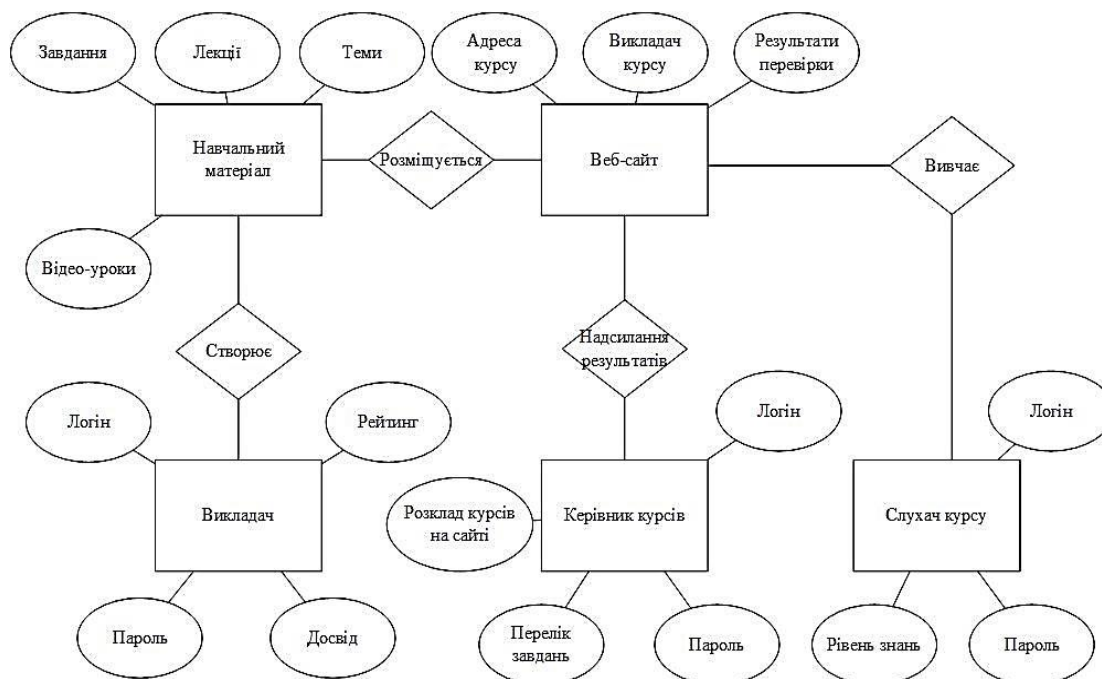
Завдання
Лекції
Теми
Адреса курсу
Викладач курсу
Результати перевірки
Навчальний матеріал
Розміщується
Веб-сайт
Вивчає
Відео-уроки
Створює
Надсилання результатів
Логін
Рейтинг
Логін
Логін
Викладач
Розклад курсів на сайті
Керівник курсів
Слухач курсу
Пароль
Досвід
Перелік завдань
Пароль
Рівень знань
Пароль